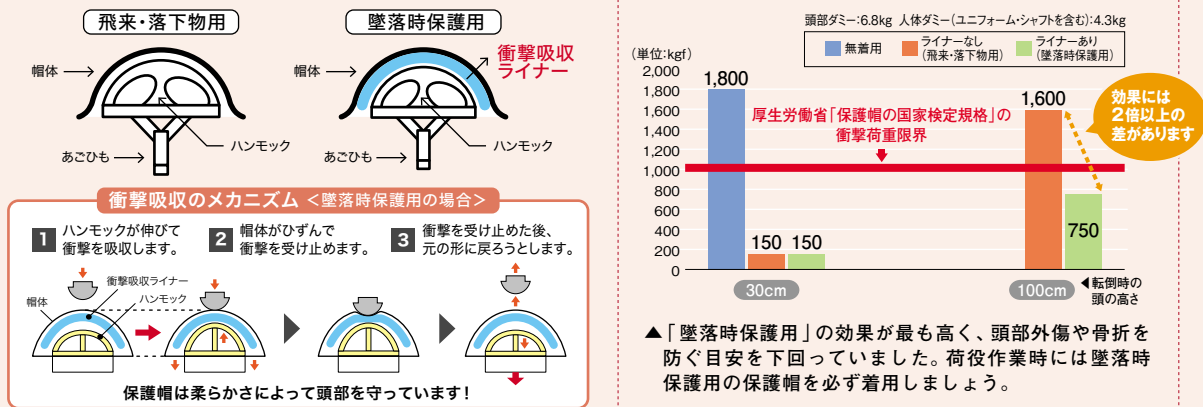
飛来・落下物用

墜落時保護用

帽体

帽体

衝撃吸収ライナー

ハンモック

ハンモック

あごひも

あごひも

衝撃吸収のメカニズム ＜墜落時保護用の場合＞

1 ハンモックが伸びて衝撃を吸収します。

2 帽体がひずんで衝撃を受け止めます。

3 衝撃を受け止めた後、元の形に戻ろうとします。

衝撃吸収ライナー

帽体

ハンモック

保護帽は柔らかさによって頭部を守っています！

頭部ダミー：6.8kg 人体ダミー（ユニフォーム・シャフトを含む）：4.3kg

無着用

ライナーなし（飛来・落下物用）

ライナーあり（墜落時保護用）

（単位：kgf）

| 2,000 |
|---|
| 1,800 |
| 1,600 |
| 1,400 |
| 1,200 |
| 1,000 |
| 800 |
| 600 |
| 400 |
| 200 |
| 0 |

1,800

150 150

1,600

750

厚生労働省「保護帽の国家検定規格」の衝撃荷重限界

効果には2倍以上の差があります

30cm

100cm

◀転倒時の頭の高さ

▲「墜落時保護用」の効果が最も高く、頭部外傷や骨折を防ぐ目安を下回っていました。荷役作業時には墜落時保護用の保護帽を必ず着用しましょう。